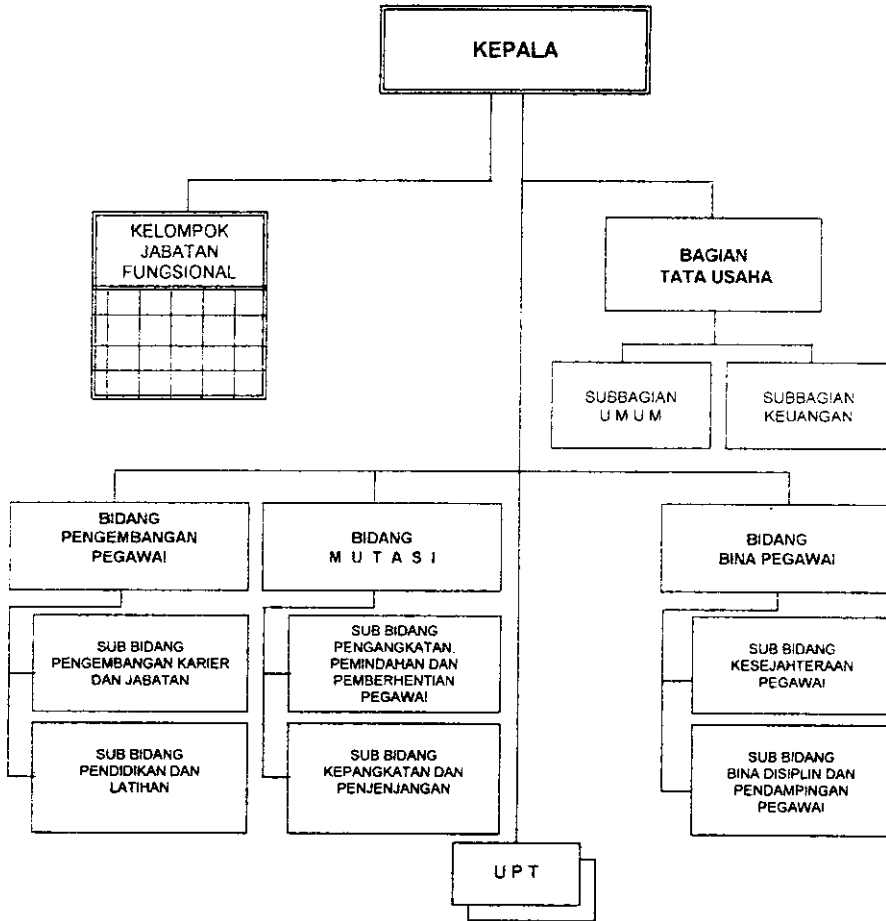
KEPALA

KELOMPOK JABATAN FUNGSIONAL

BAGIAN TATA USAHA

SUBBAGIAN UMUM

SUBBAGIAN KEUANGAN

BIDANG PENGEMBANGAN PEGAWAI

SUB BIDANG PENGEMBANGAN KARIER DAN JABATAN

SUB BIDANG PENDIDIKAN DAN LATIHAN

BIDANG MUTASI

SUB BIDANG PENGANGKATAN, PEMINDAHAN DAN PEMBERHENTIAN PEGAWAI

SUB BIDANG KEPANGKATAN DAN PENJENJANGAN

BIDANG BINA PEGAWAI

SUB BIDANG KESEJAHTERAAN PEGAWAI

SUB BIDANG BINA DISIPLIN DAN PENDAMPINGAN PEGAWAI

UPT